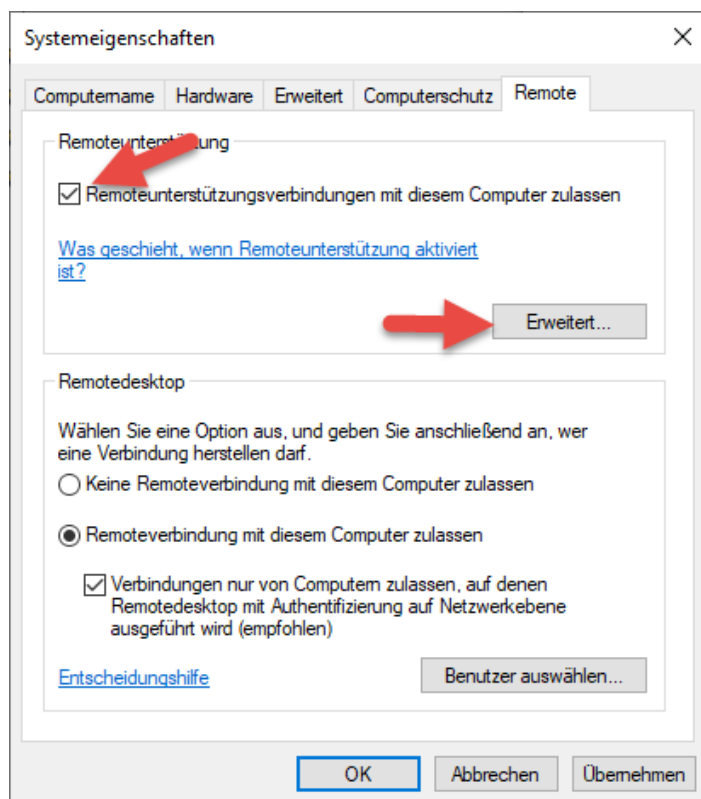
Systemeigenschaften

Computername | Hardware | Erweitert | Computerschutz | Remote

Remoteunter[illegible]ung

Remoteunterstützungsverbindungen mit diesem Computer zulassen

Was geschieht, wenn Remoteunterstützung aktiviert ist?

Erweitert...

Remotedesktop

Wählen Sie eine Option aus, und geben Sie anschließend an, wer eine Verbindung herstellen darf.

Keine Remoteverbindung mit diesem Computer zulassen

Remoteverbindung mit diesem Computer zulassen

Verbindungen nur von Computern zulassen, auf denen Remotedesktop mit Authentifizierung auf Netzwerkebene ausgeführt wird (empfohlen)

Entscheidungshilfe

Benutzer auswählen...

OK

Abbrechen

Übernehmen